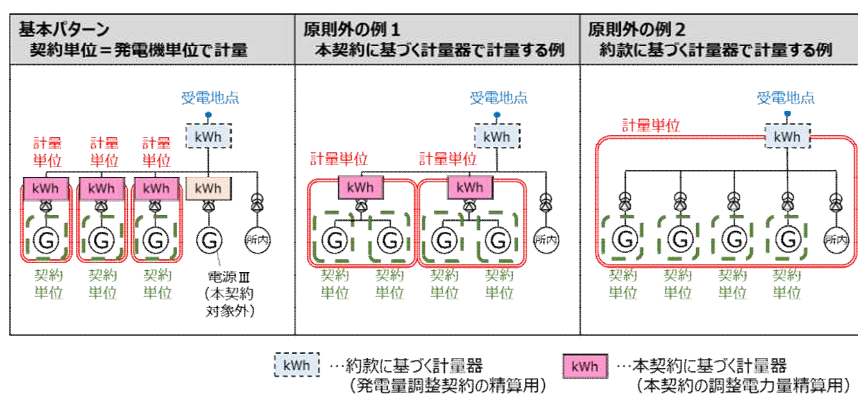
基本パターン
契約単位＝発電機単位で計量

受電地点
kWh
計量単位
計量単位
計量単位
kWh kWh kWh kWh
G G G G 所内
契約単位 契約単位 契約単位
電源Ⅲ（本契約対象外）

原則外の例１
本契約に基づく計量器で計量する例

受電地点
kWh
計量単位 計量単位
kWh kWh
G G G G 所内
契約単位 契約単位 契約単位 契約単位

原則外の例２
約款に基づく計量器で計量する例

受電地点
計量単位
kWh
G G G G 所内
契約単位 契約単位 契約単位 契約単位

kWh …約款に基づく計量器（発電量調整契約の精算用）
kWh …本契約に基づく計量器（本契約の調整電力量精算用）